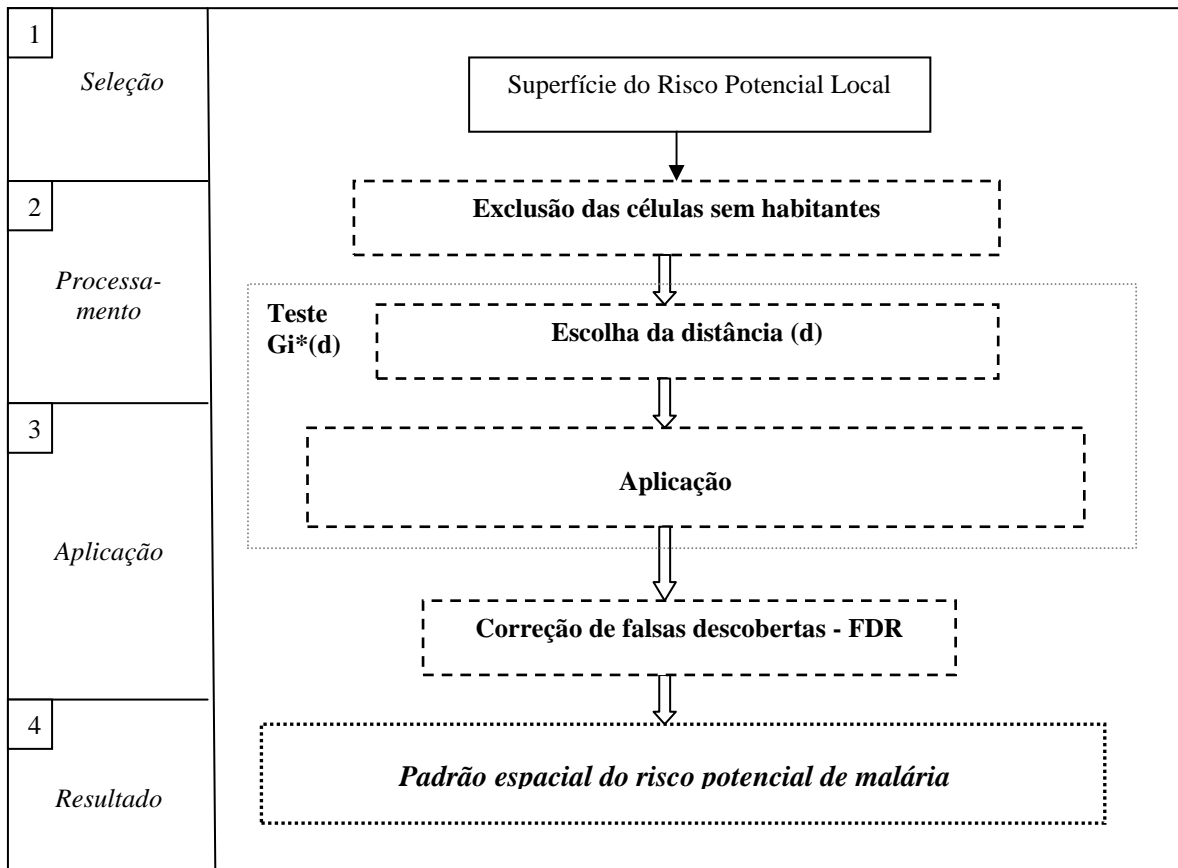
1

Seleção

2

Processamento

3

Aplicação

4

Resultado

Superfície do Risco Potencial Local

Exclusão das células sem habitantes

Teste Gi*(d)

Escolha da distância (d)

Aplicação

Correção de falsas descobertas - FDR

Padrão espacial do risco potencial de malária